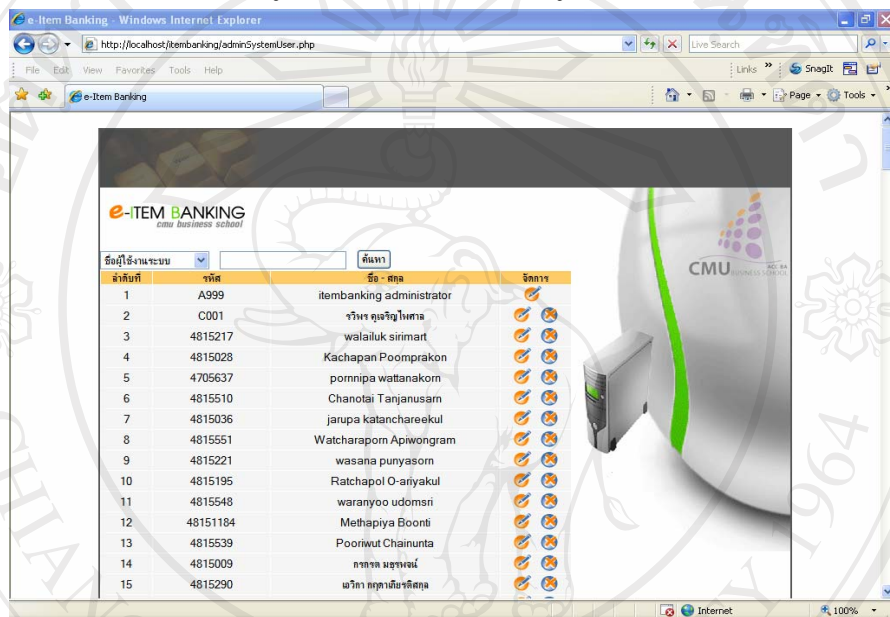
e-Item Banking - Windows Internet Explorer

http://localhost/itembanking/adminSystemUser.php

Live Search

File Edit View Favorites Tools Help

Links » SnagIt

e-Item Banking

Page Tools

e-ITEM BANKING
cmu business school

CMU BUSINESS SCHOOL

ชื่อผู้ใช้งานระบบ

ค้นหา

| ลำดับที่ | รหัส | ชื่อ - สกุล | จัดการ |
|---|---|---|---|
| 1 | A999 | itembanking administrator | |
| 2 | C001 | จริพร ดุลเจริญไพศาล | |
| 3 | 4815217 | walailuk sirimart | |
| 4 | 4815028 | Kachapan Poomprakon | |
| 5 | 4705637 | pornnipa wattanakorn | |
| 6 | 4815510 | Chanotai Tanjanusarn | |
| 7 | 4815036 | jarupa katanchareekul | |
| 8 | 4815551 | Watcharaporn Apiwongram | |
| 9 | 4815221 | wasana punyasorn | |
| 10 | 4815195 | Ratchapol O-ariyakul | |
| 11 | 4815548 | waranyoo udomsri | |
| 12 | 48151184 | Methapiya Boonti | |
| 13 | 4815539 | Pooriwut Chainunta | |
| 14 | 4815009 | กรกช มธุรพงษ์ | |
| 15 | 4815290 | เอวิกา กฤตาเกียรติสกุล | |

Internet

100%